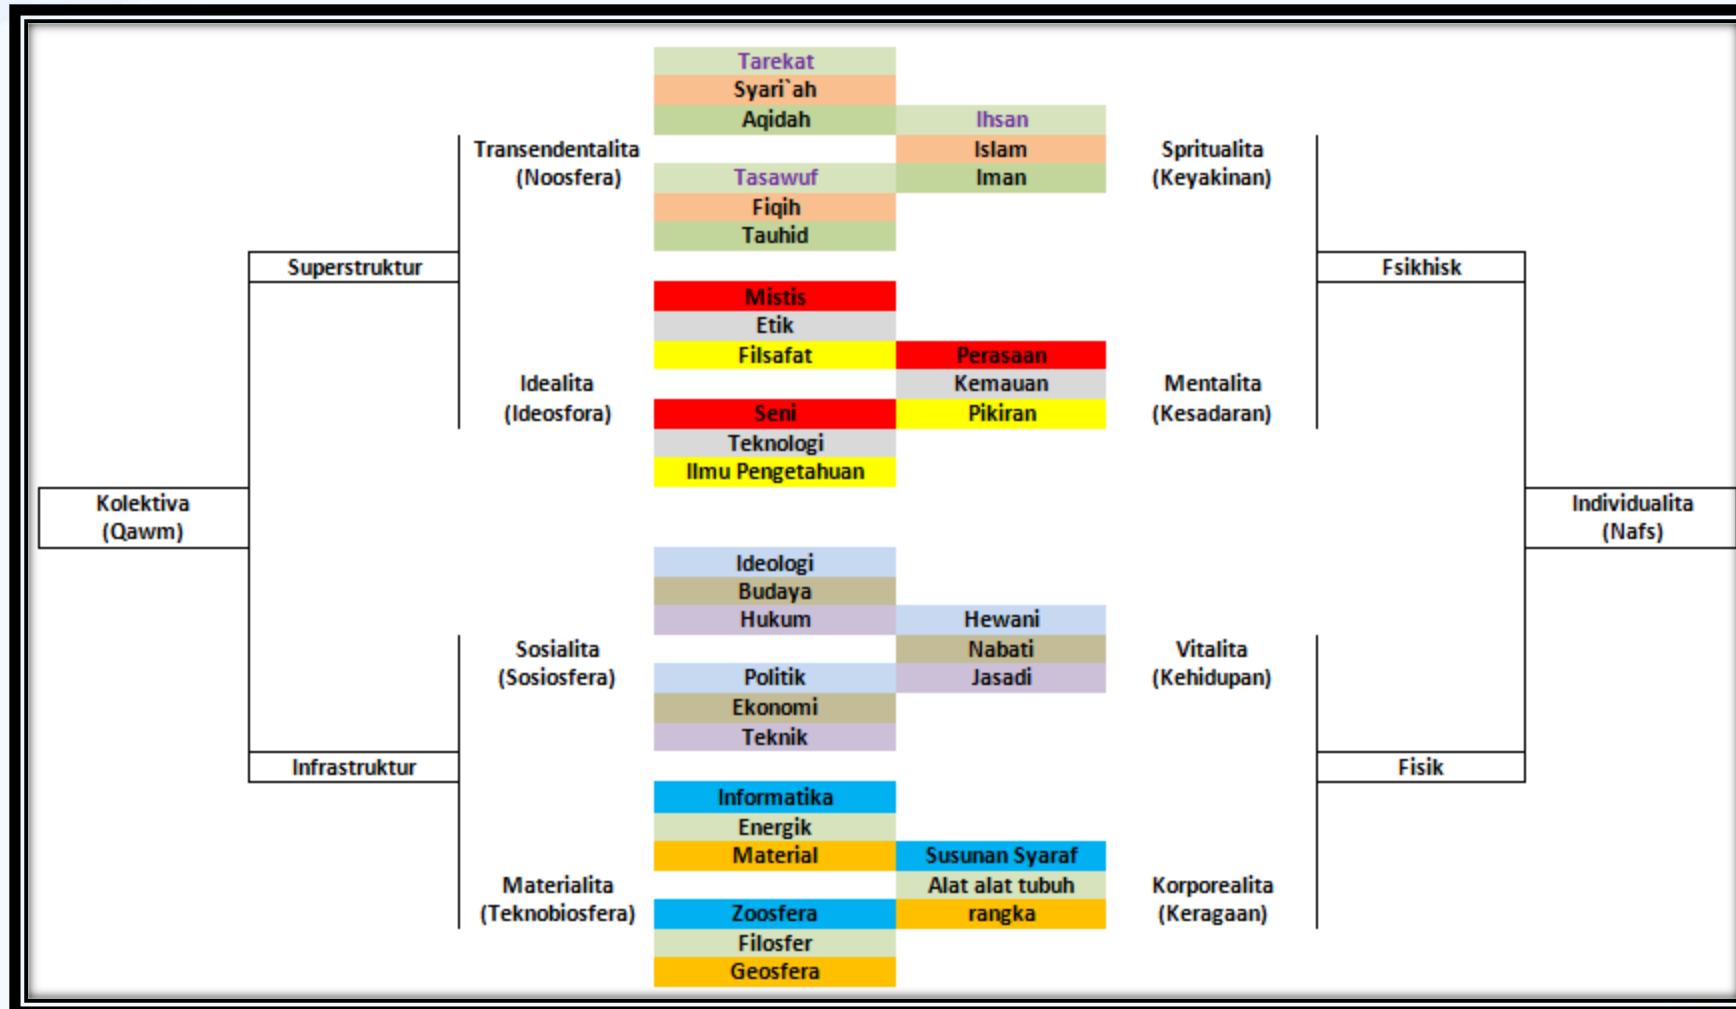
Tarekat
Syari`ah
Aqidah
Ihsan
Islam
Iman
Transendentalita (Noosfera)
Spritualita (Keyakinan)
Tasawuf
Fiqih
Tauhid

Superstruktur
Fsikhisk

Mistis
Etik
Filsafat
Perasaan
Kemauan
Pikiran
Idealita (Ideosfora)
Mentalita (Kesadaran)
Seni
Teknologi
Ilmu Pengetahuan

Kolektiva (Qawm)
Individualita (Nafs)

Ideologi
Budaya
Hukum
Hewani
Nabati
Jasadi
Sosialita (Sosiosfera)
Vitalita (Kehidupan)
Politik
Ekonomi
Teknik

Infrastruktur
Fisik

Informatika
Energik
Material
Susunan Syaraf
Alat alat tubuh
rangka
Materialita (Teknobiosfera)
Korporealita (Keragaan)
Zoosfera
Filosfer
Geosfera